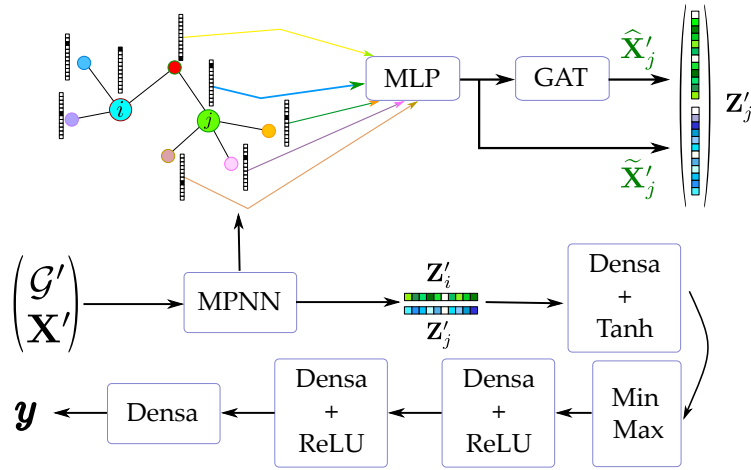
$i$

$j$

MLP

GAT

$\widehat{\mathbf{X}}'_j$

$\mathbf{Z}'_j$

$\widetilde{\mathbf{X}}'_j$

$\begin{pmatrix} \mathcal{G}' \\ \mathbf{X}' \end{pmatrix}$

MPNN

$\mathbf{Z}'_i$

$\mathbf{Z}'_j$

Densa + Tanh

Min Max

Densa + ReLU

Densa + ReLU

Densa

$\boldsymbol{y}$